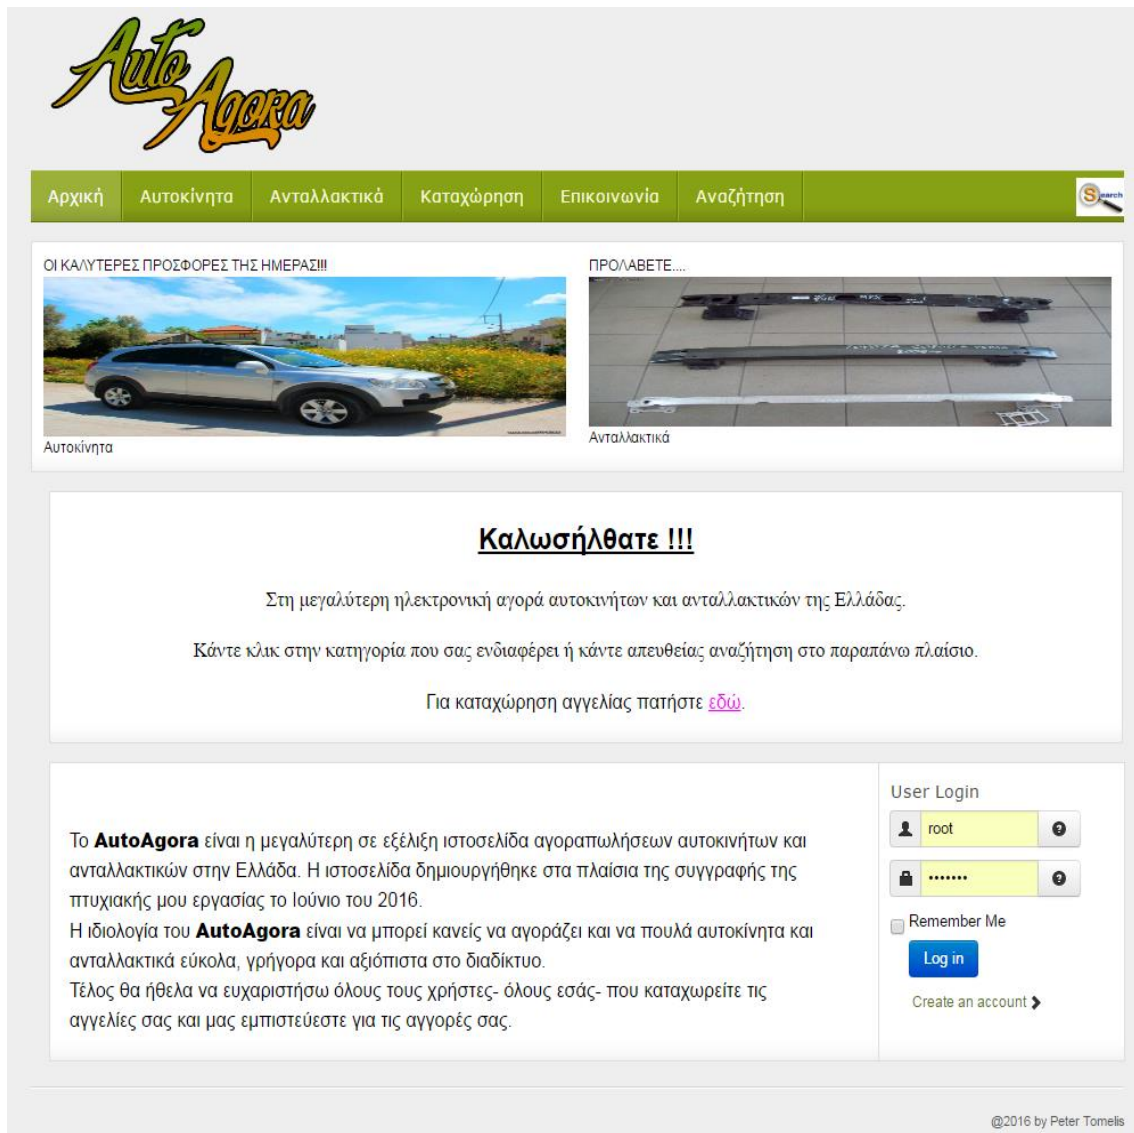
AutoAgora

Αρχική | Αυτοκίνητα | Ανταλλακτικά | Καταχώρηση | Επικοινωνία | Αναζήτηση

Search

ΟΙ ΚΑΛΥΤΕΡΕΣ ΠΡΟΣΦΟΡΕΣ ΤΗΣ ΗΜΕΡΑΣ!!!

Αυτοκίνητα

ΠΡΟΛΑΒΕΤΕ....

Ανταλλακτικά

Καλωσήλθατε !!!

Στη μεγαλύτερη ηλεκτρονική αγορά αυτοκινήτων και ανταλλακτικών της Ελλάδας.

Κάντε κλικ στην κατηγορία που σας ενδιαφέρει ή κάντε απευθείας αναζήτηση στο παραπάνω πλαίσιο.

Για καταχώρηση αγγελίας πατήστε εδώ.

Το AutoAgora είναι η μεγαλύτερη σε εξέλιξη ιστοσελίδα αγοραπωλήσεων αυτοκινήτων και ανταλλακτικών στην Ελλάδα. Η ιστοσελίδα δημιουργήθηκε στα πλαίσια της συγγραφής της πτυχιακής μου εργασίας το Ιούνιο του 2016.
Η ιδιολογία του AutoAgora είναι να μπορεί κανείς να αγοράζει και να πουλά αυτοκίνητα και ανταλλακτικά εύκολα, γρήγορα και αξιόπιστα στο διαδίκτυο.
Τέλος θα ήθελα να ευχαριστήσω όλους τους χρήστες- όλους εσάς- που καταχωρείτε τις αγγελίες σας και μας εμπιστεύεστε για τις αγορές σας.

User Login

root

•••••••

Remember Me

Log in

Create an account

@2016 by Peter Tomelis